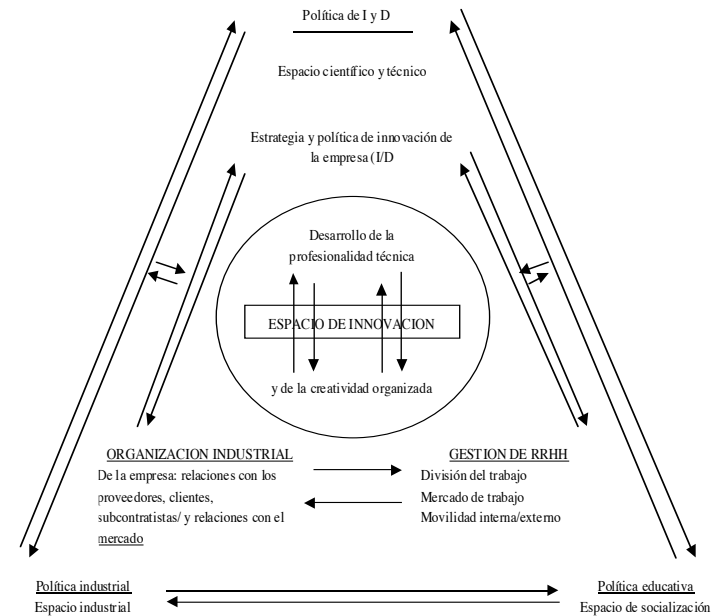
Política de I y D

Espacio científico y técnico

Estrategia y política de innovación de la empresa (I/D

Desarrollo de la profesionalidad técnica

ESPACIO DE INNOVACION

y de la creatividad organizada

ORGANIZACION INDUSTRIAL
De la empresa: relaciones con los proveedores, clientes, subcontratistas/ y relaciones con el mercado

GESTION DE RRHH
División del trabajo
Mercado de trabajo
Movilidad interna/externo

Política industrial
Espacio industrial

Política educativa
Espacio de socialización